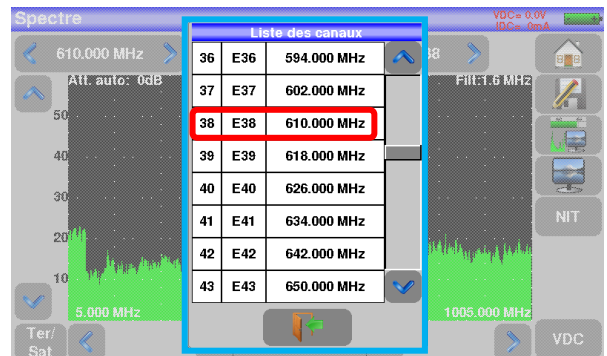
Spectre

VDC= 0.0V
IDC= 0mA

610.000 MHz

38

Att. auto: 0dB

Filt:1.6 MHz

50

40

20

10

5.000 MHz

1005.000 MHz

Ter/
Sat

NIT

VDC

Liste des canaux

| 36 | E36 | 594.000 MHz |
|---|---|---|
| 37 | E37 | 602.000 MHz |
| 38 | E38 | 610.000 MHz |
| 39 | E39 | 618.000 MHz |
| 40 | E40 | 626.000 MHz |
| 41 | E41 | 634.000 MHz |
| 42 | E42 | 642.000 MHz |
| 43 | E43 | 650.000 MHz |